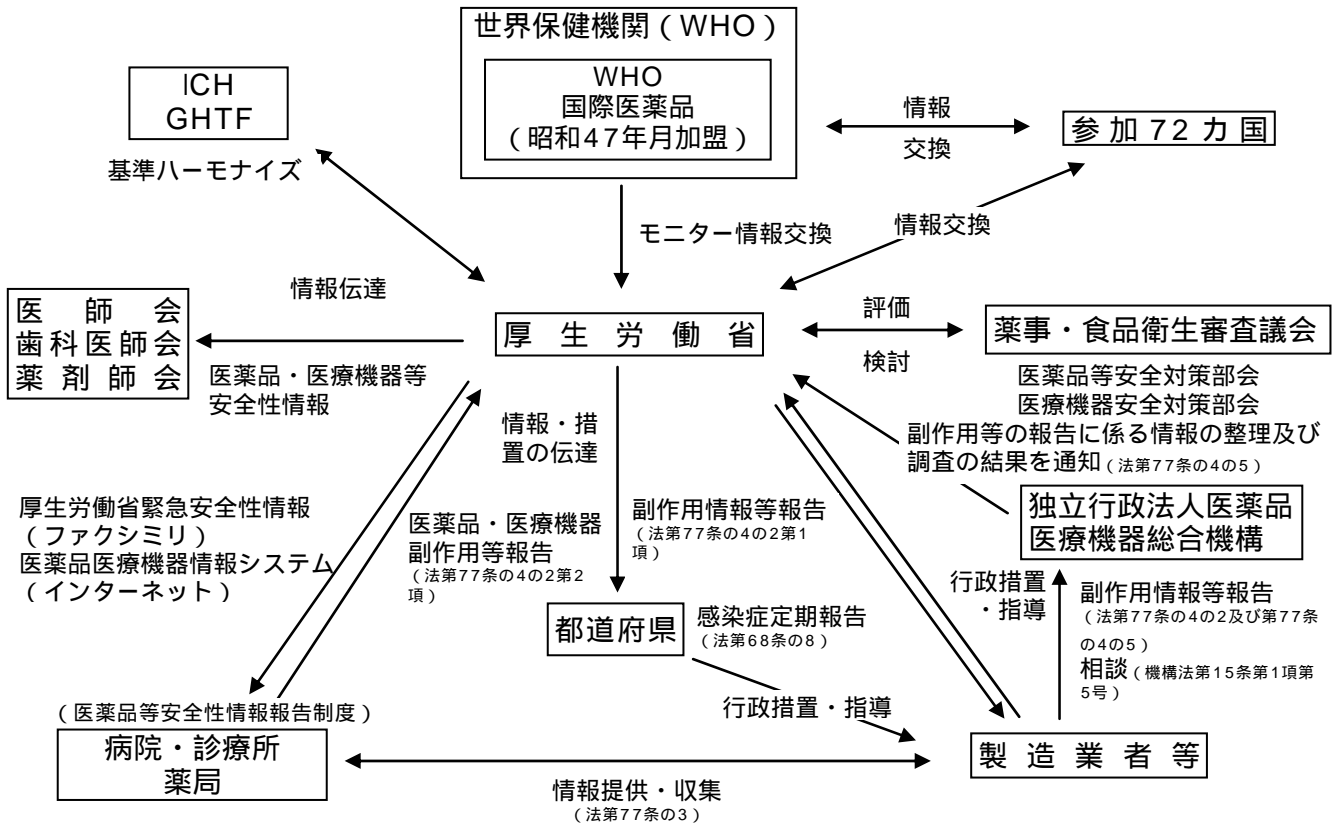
世界保健機関（WHO）

WHO
国際医薬品
（昭和47年月加盟）

ICH
GHTF

基準ハーモナイズ

情報
交換

参加72カ国

モニター情報交換

情報交換

情報伝達

医師会
歯科医師会
薬剤師会

厚生労働省

評価
検討

薬事・食品衛生審査議会

医薬品等安全対策部会
医療機器安全対策部会

医薬品・医療機器等
安全性情報

情報・措置の伝達

副作用等の報告に係る情報の整理及び調査の結果を通知（法第77条の4の5）

厚生労働省緊急安全性情報
（ファクシミリ）
医薬品医療機器情報システム
（インターネット）

医薬品・医療機器
副作用等報告
（法第77条の4の2第2項）

副作用情報等報告
（法第77条の4の2第1項）

独立行政法人医薬品
医療機器総合機構

行政措置
・指導

副作用情報等報告
（法第77条の4の2及び第77条の4の5）
相談（機構法第15条第1項第5号）

都道府県

感染症定期報告
（法第68条の8）

行政措置・指導

（医薬品等安全性情報報告制度）

病院・診療所
薬局

製造業者等

情報提供・収集
（法第77条の3）